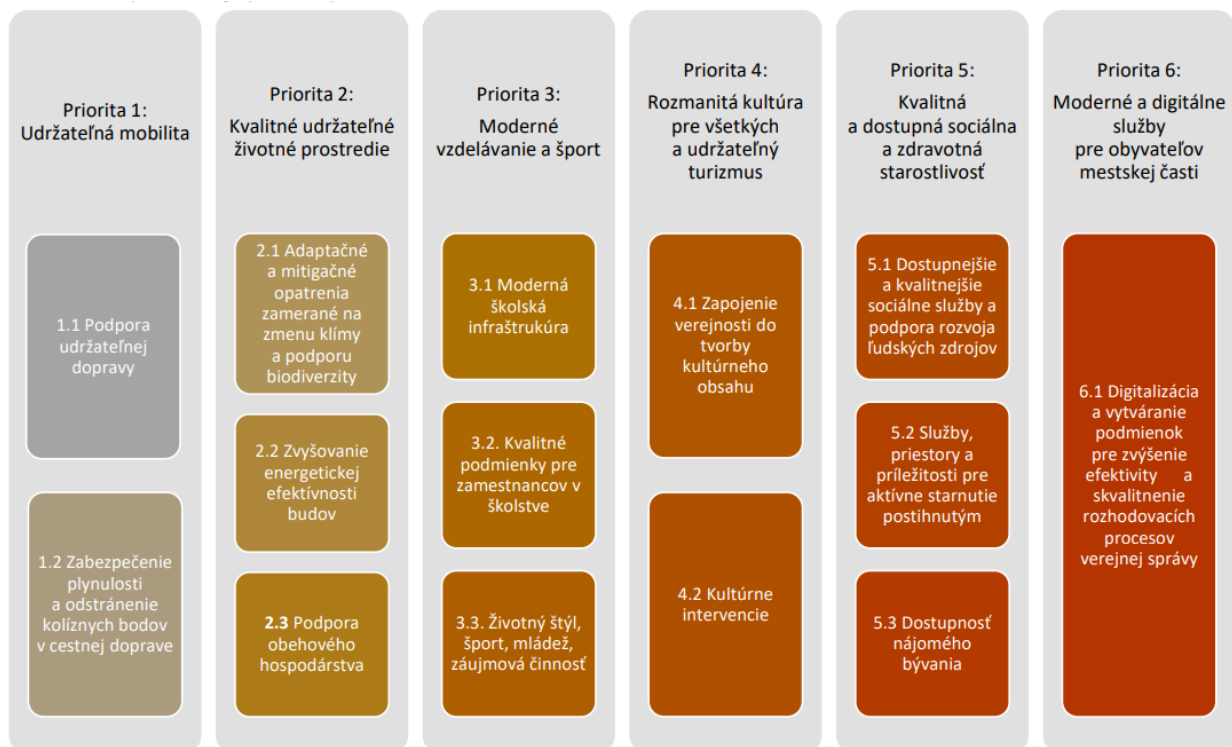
Priorita 1:
Udržateľná mobilita

1.1 Podpora udržateľnej dopravy

1.2 Zabezpečenie plynulosti a odstránenie kolíznych bodov v cestnej doprave

Priorita 2:
Kvalitné udržateľné životné prostredie

2.1 Adaptačné a mitigačné opatrenia zamerané na zmenu klímy a podporu biodiverzity

2.2 Zvyšovanie energetickej efektívnosti budov

2.3 Podpora obehového hospodárstva

Priorita 3:
Moderné vzdelávanie a šport

3.1 Moderná školská infraštrukúra

3.2. Kvalitné podmienky pre zamestnancov v školstve

3.3. Životný štýl, šport, mládež, záujmová činnosť

Priorita 4:
Rozmanitá kultúra pre všetkých a udržateľný turizmus

4.1 Zapojenie verejnosti do tvorby kultúrneho obsahu

4.2 Kultúrne intervencie

Priorita 5:
Kvalitná a dostupná sociálna a zdravotná starostlivosť

5.1 Dostupnejšie a kvalitnejšie sociálne služby a podpora rozvoja ľudských zdrojov

5.2 Služby, priestory a príležitosti pre aktívne starnutie postihnutým

5.3 Dostupnosť nájomého bývania

Priorita 6:
Moderné a digitálne služby pre obyvateľov mestskej časti

6.1 Digitalizácia a vytváranie podmienok pre zvýšenie efektivity a skvalitnenie rozhodovacích procesov verejnej správy